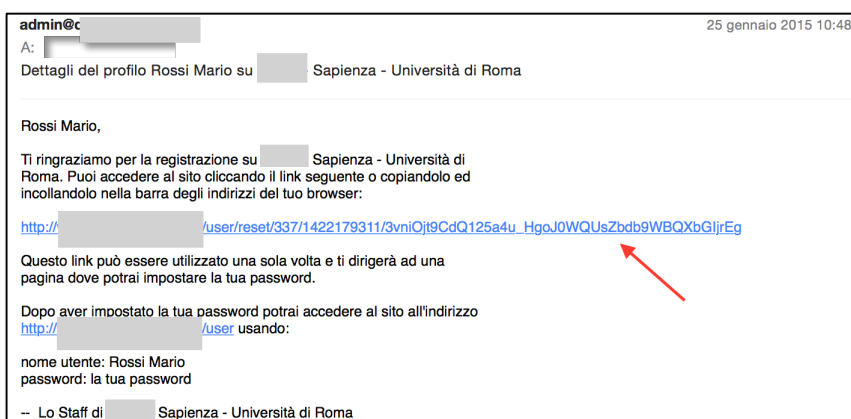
admin@c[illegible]
A: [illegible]
Dettagli del profilo Rossi Mario su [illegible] Sapienza - Università di Roma

25 gennaio 2015 10:48

Rossi Mario,

Ti ringraziamo per la registrazione su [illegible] Sapienza - Università di Roma. Puoi accedere al sito cliccando il link seguente o copiandolo ed incollandolo nella barra degli indirizzi del tuo browser:

http://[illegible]/user/reset/337/1422179311/3vniOjt9CdQ125a4u_HgoJ0WQUsZbdb9WBQXbGIjrEg

Questo link può essere utilizzato una sola volta e ti dirigerà ad una pagina dove potrai impostare la tua password.

Dopo aver impostato la tua password potrai accedere al sito all'indirizzo http://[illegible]/user usando:

nome utente: Rossi Mario
password: la tua password

-- Lo Staff di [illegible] Sapienza - Università di Roma